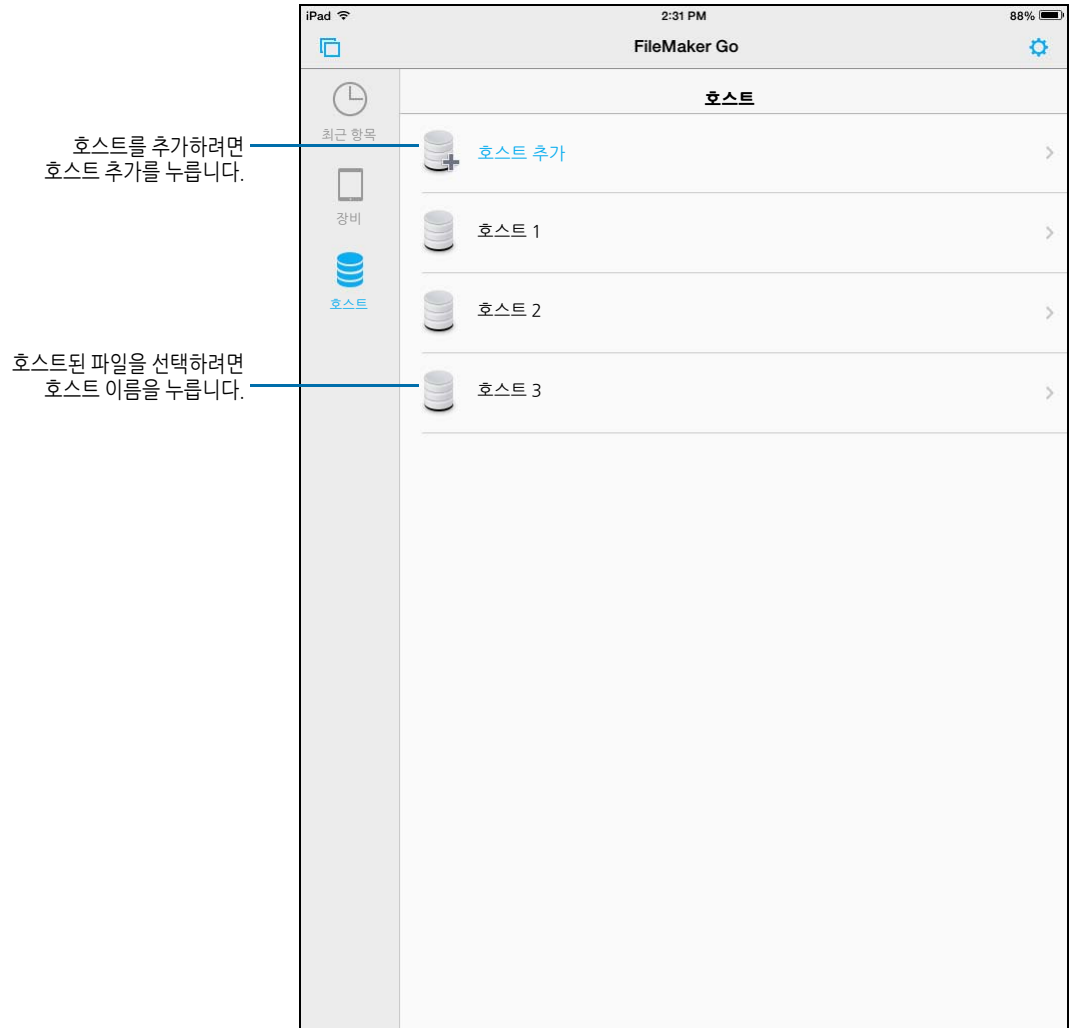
iPad 2:31 PM 88%

FileMaker Go

최근 항목

장비

호스트

호스트

호스트를 추가하려면 호스트 추가를 누릅니다.

호스트 추가

호스트 1

호스트 2

호스트된 파일을 선택하려면 호스트 이름을 누릅니다.

호스트 3